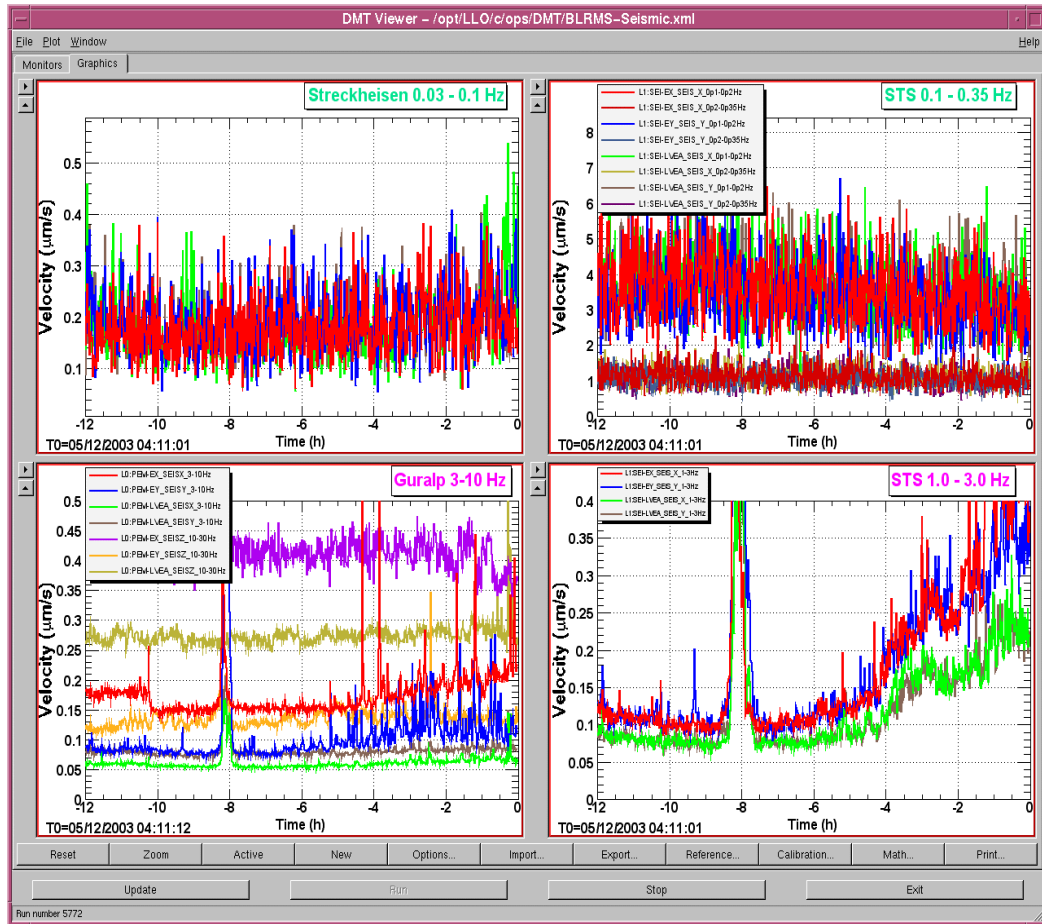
DMT Viewer – /opt/LLO/c/ops/DMT/BLRMS-Seismic.xml

File Plot Window Help

Monitors Graphics

Streckheisen 0.03 - 0.1 Hz

Velocity ($\mu$m/s)

0.1
0.2
0.3
0.4
0.5

-12 -10 -8 -6 -4 -2 0

Time (h)

T0=05/12/2003 04:11:01

STS 0.1 - 0.35 Hz

L1:SEI-EX_SEIS_X_0p1-0p2Hz
L1:SEI-EX_SEIS_X_0p2-0p35Hz
L1:SEI-EY_SEIS_Y_0p1-0p2Hz
L1:SEI-EY_SEIS_Y_0p2-0p35Hz
L1:SEI-LVEA_SEIS_X_0p1-0p2Hz
L1:SEI-LVEA_SEIS_X_0p2-0p35Hz
L1:SEI-LVEA_SEIS_Y_0p1-0p2Hz
L1:SEI-LVEA_SEIS_Y_0p2-0p35Hz

Velocity ($\mu$m/s)

0
1
2
3
4
5
6
7
8

-12 -10 -8 -6 -4 -2 0

Time (h)

T0=05/12/2003 04:11:01

Guralp 3-10 Hz

L0:PEM-EX_SEISX_3-10Hz
L0:PEM-EY_SEISY_3-10Hz
L0:PEM-LVEA_SEISX_3-10Hz
L0:PEM-LVEA_SEISY_3-10Hz
L0:PEM-EX_SEISZ_10-30Hz
L0:PEM-EY_SEISZ_10-30Hz
L0:PEM-LVEA_SEISZ_10-30Hz

Velocity ($\mu$m/s)

0
0.05
0.1
0.15
0.2
0.25
0.3
0.35
0.4
0.45
0.5

-12 -10 -8 -6 -4 -2 0

Time (h)

T0=05/12/2003 04:11:12

STS 1.0 - 3.0 Hz

L1:SEI-EX_SEIS_X_1-3Hz
L1:SEI-EY_SEIS_Y_1-3Hz
L1:SEI-LVEA_SEIS_X_1-3Hz
L1:SEI-LVEA_SEIS_Y_1-3Hz

Velocity ($\mu$m/s)

0
0.05
0.1
0.15
0.2
0.25
0.3
0.35
0.4

-12 -10 -8 -6 -4 -2 0

Time (h)

T0=05/12/2003 04:11:01

Reset Zoom Active New Options... Import... Export... Reference... Calibration... Math... Print...

Update Run Stop Exit

Run number 5772